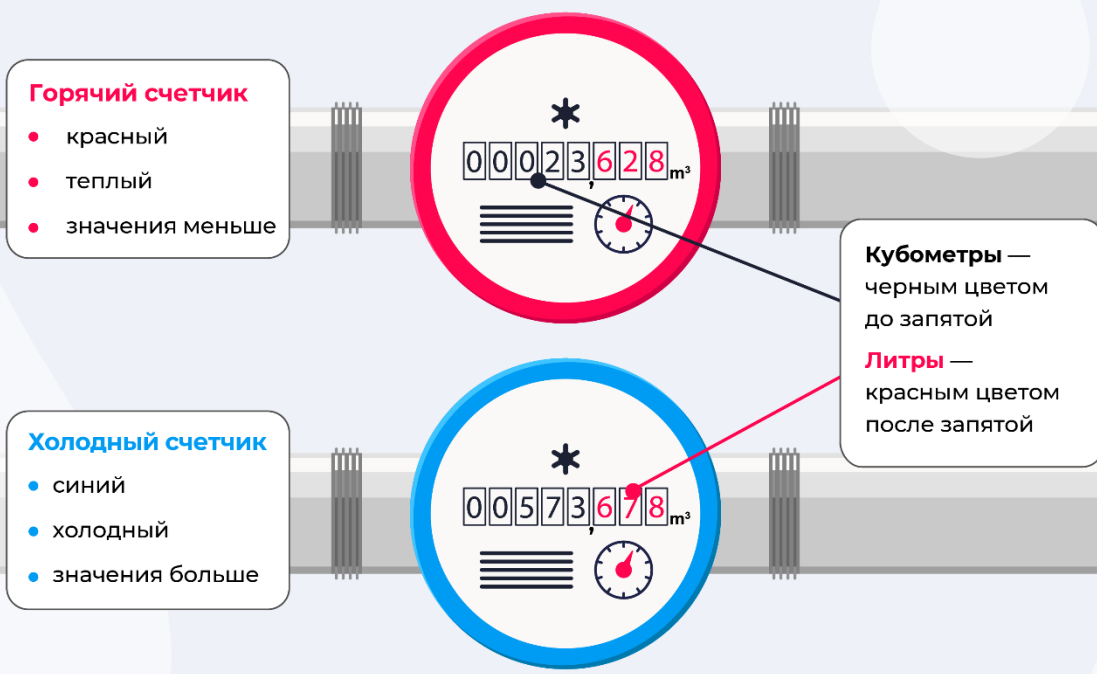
Горячий счетчик

• красный

• теплый

• значения меньше

00023,628 $m^3$

Кубометры — черным цветом до запятой

Литры — красным цветом после запятой

Холодный счетчик

• синий

• холодный

• значения больше

00573,678 $m^3$